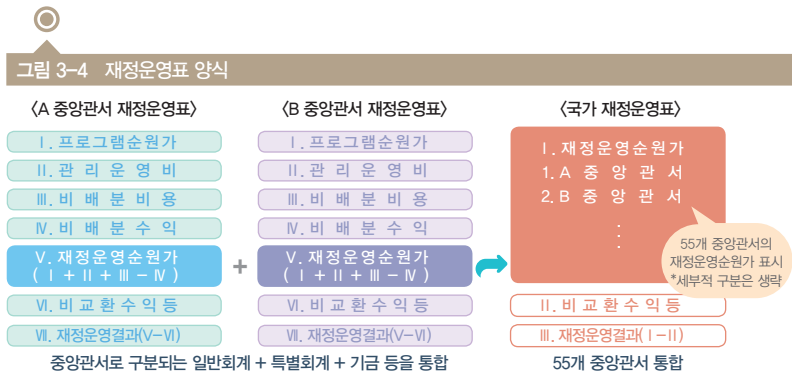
그림 3-4 재정운영표 양식

〈A 중앙관서 재정운영표〉

Ⅰ. 프로그램순원가

Ⅱ. 관 리 운 영 비

Ⅲ. 비 배 분 비 용

Ⅳ. 비 배 분 수 익

Ⅴ. 재정운영순원가 ( Ⅰ + Ⅱ + Ⅲ − Ⅳ )

Ⅵ. 비 교 환 수 익 등

Ⅶ. 재정운영결과(Ⅴ−Ⅵ)

+

〈B 중앙관서 재정운영표〉

Ⅰ. 프로그램순원가

Ⅱ. 관 리 운 영 비

Ⅲ. 비 배 분 비 용

Ⅳ. 비 배 분 수 익

Ⅴ. 재정운영순원가 ( Ⅰ + Ⅱ + Ⅲ − Ⅳ )

Ⅵ. 비 교 환 수 익 등

Ⅶ. 재정운영결과(Ⅴ−Ⅵ)

중앙관서로 구분되는 일반회계 + 특별회계 + 기금 등을 통합

〈국가 재정운영표〉

Ⅰ. 재정운영순원가

1. A 중 앙 관 서

2. B 중 앙 관 서

⋮

55개 중앙관서의 재정운영순원가 표시 *세부적 구분은 생략

Ⅱ. 비 교 환 수 익 등

Ⅲ. 재정운영결과(Ⅰ−Ⅱ)

55개 중앙관서 통합